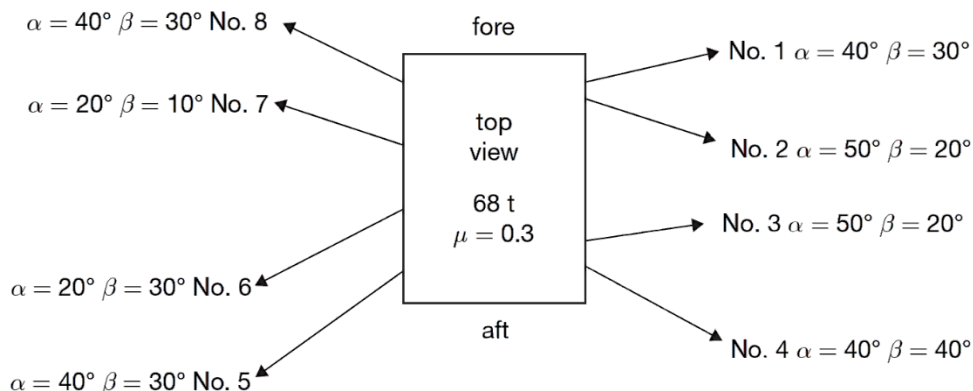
$\alpha = 40° \ \beta = 30°$ No. 8

fore

No. 1 $\alpha = 40° \ \beta = 30°$

$\alpha = 20° \ \beta = 10°$ No. 7

top view

No. 2 $\alpha = 50° \ \beta = 20°$

68 t
$\mu = 0.3$

No. 3 $\alpha = 50° \ \beta = 20°$

$\alpha = 20° \ \beta = 30°$ No. 6

aft

No. 4 $\alpha = 40° \ \beta = 40°$

$\alpha = 40° \ \beta = 30°$ No. 5